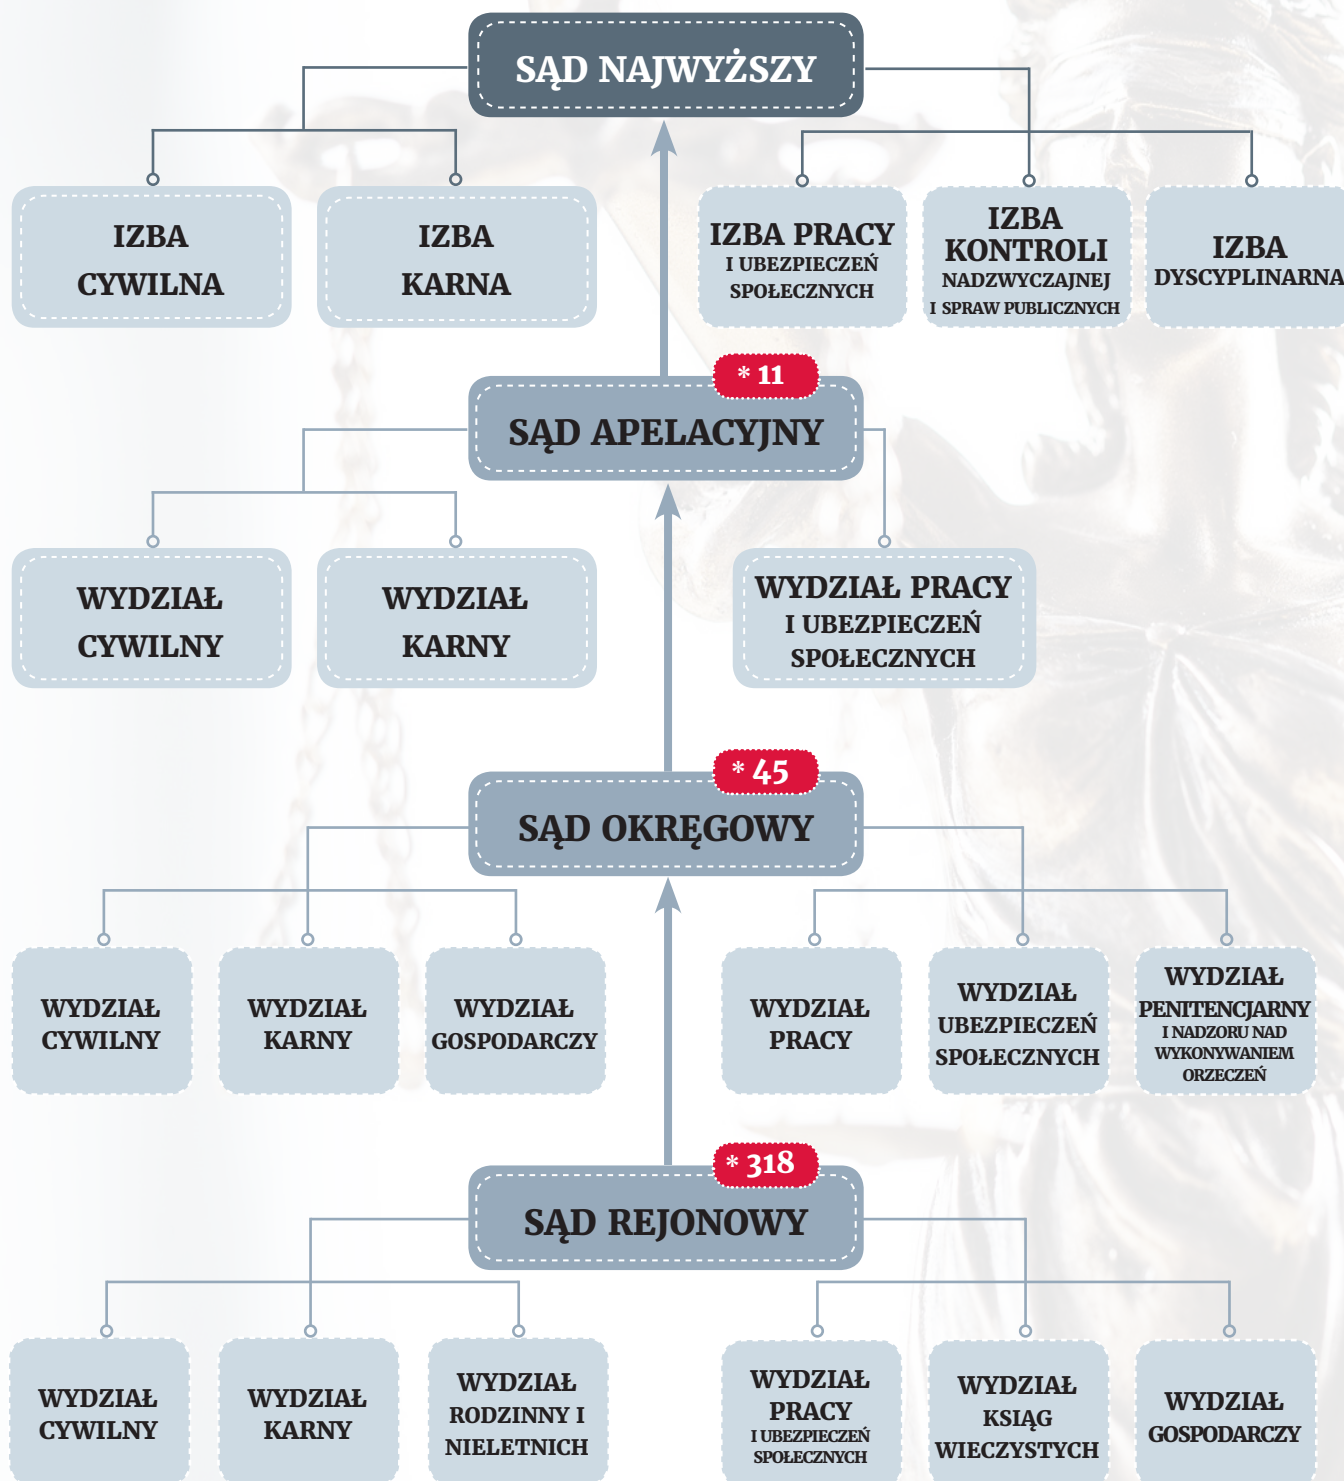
SĄD NAJWYŻSZY

IZBA CYWILNA

IZBA KARNA

IZBA PRACY I UBEZPIECZEŃ SPOŁECZNYCH

IZBA KONTROLI NADZWYCZAJNEJ I SPRAW PUBLICZNYCH

IZBA DYSCYPLINARNA

* 11

SĄD APELACYJNY

WYDZIAŁ CYWILNY

WYDZIAŁ KARNY

WYDZIAŁ PRACY I UBEZPIECZEŃ SPOŁECZNYCH

* 45

SĄD OKRĘGOWY

WYDZIAŁ CYWILNY

WYDZIAŁ KARNY

WYDZIAŁ GOSPODARCZY

WYDZIAŁ PRACY

WYDZIAŁ UBEZPIECZEŃ SPOŁECZNYCH

WYDZIAŁ PENITENCJARNY I NADZORU NAD WYKONYWANIEM ORZECZEŃ

* 318

SĄD REJONOWY

WYDZIAŁ CYWILNY

WYDZIAŁ KARNY

WYDZIAŁ RODZINNY I NIELETNICH

WYDZIAŁ PRACY I UBEZPIECZEŃ SPOŁECZNYCH

WYDZIAŁ KSIĄG WIECZYSTYCH

WYDZIAŁ GOSPODARCZY